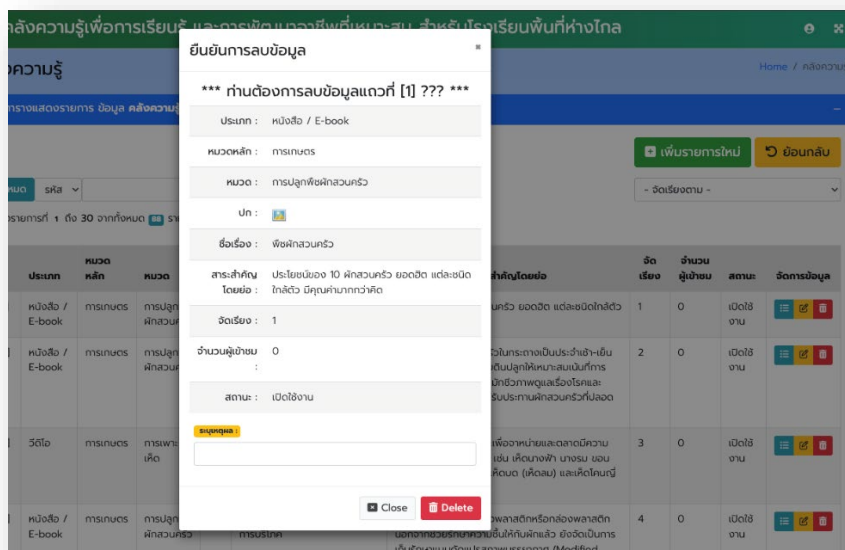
คลังความรู้เพื่อการเรียนรู้ และการพัฒนาอาชีพที่เหมาะสม สำหรับโรงเรียนพื้นที่ห่างไกล

คความรู้

Home / คลังความรู้

การแสดงรายการ ข้อมูล คลังความรู้

เพิ่มรายการใหม่

ย้อนกลับ

หมด รหัส

- จัดเรียงตาม -

รายการที่ 1 ถึง 30 จากทั้งหมด 88 รายการ

| ประเภท | หมวดหลัก | หมวด | | สำคัญโดยย่อ | จัดเรียง | จำนวนผู้เข้าชม | สถานะ | จัดการข้อมูล |
|---|---|---|---|---|---|---|---|---|
| หนังสือ / E-book | การเกษตร | การปลูกผักสวนครัว | | นครัว ยอดฮิต แต่ละชนิดใกล้ตัว | 1 | 0 | เปิดใช้งาน | |
| หนังสือ / E-book | การเกษตร | การปลูกผักสวนครัว | | ตัวในกระถางเป็นประจำเช้า-เย็น เติมปลูกให้เหมาะสมเน้นที่การ มักชีวภาพดูแลเรื่องโรคและ รับประทานผักสวนครัวที่ปลอด | 2 | 0 | เปิดใช้งาน | |
| วีดีโอ | การเกษตร | การเพาะเห็ด | | เพื่อจำหน่ายและตลาดมีความ เช่น เห็ดนางฟ้า นางรม ขอน เห็ดบด (เห็ดลม) และเห็ดโคนญี่ | 3 | 0 | เปิดใช้งาน | |
| หนังสือ / E-book | การเกษตร | การปลูกผักสวนครัว | การบริโภค | วพลาสติกหรือกล่องพลาสติก นอกจากช่วยรักษาความชื้นให้กับผักแล้ว ยังจัดเป็นการ | 4 | 0 | เปิดใช้งาน | |

ยืนยันการลบข้อมูล

×

*** ท่านต้องการลบข้อมูลแถวที่ [1] ??? ***

ประเภท : หนังสือ / E-book

หมวดหลัก : การเกษตร

หมวด : การปลูกพืชผักสวนครัว

ปก :

ชื่อเรื่อง : พืชผักสวนครัว

สาระสำคัญโดยย่อ : ประโยชน์ของ 10 ผักสวนครัว ยอดฮิต แต่ละชนิดใกล้ตัว มีคุณค่ามากกว่าคิด

จัดเรียง : 1

จำนวนผู้เข้าชม : 0

สถานะ : เปิดใช้งาน

ระบุเหตุผล :

Close

Delete